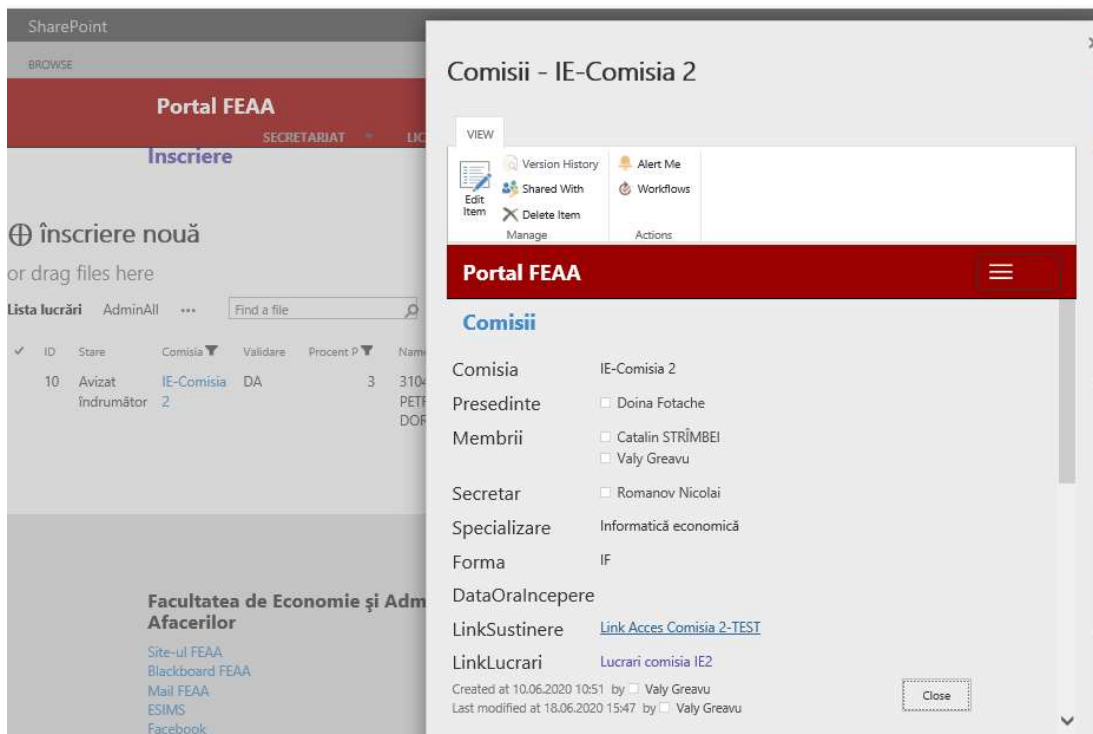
SharePoint

BROWSE

Portal FEAA

SECRETARIAT LIC

Inscriere

⊕ înscriere nouă

or drag files here

Lista lucrări AdminAll ••• Find a file

| ✓ | ID | Stare | Comisia | Validare | Procent P | Nam |
|---|---|---|---|---|---|---|
| | 10 | Avizat îndrumător | IE-Comisia 2 | DA | 3 | 310 PET DOR |

Facultatea de Economie şi Adm Afacerilor

Site-ul FEAA
Blackboard FEAA
Mail FEAA
ESIMS
Facebook

Comisii - IE-Comisia 2

VIEW

Edit Item

Version History
Shared With
Delete Item
Manage

Alert Me
Workflows
Actions

Portal FEAA

Comisii

| | |
|---|---|
| Comisia | IE-Comisia 2 |
| Presedinte | Doina Fotache |
| Membrii | Catalin STRÎMBEI<br>Valy Greavu |
| Secretar | Romanov Nicolai |
| Specializare | Informatică economică |
| Forma | IF |
| DataOraIncepere | |
| LinkSustinere | Link Acces Comisia 2-TEST |
| LinkLucrari | Lucrari comisia IE2 |

Created at 10.06.2020 10:51 by Valy Greavu
Last modified at 18.06.2020 15:47 by Valy Greavu

Close